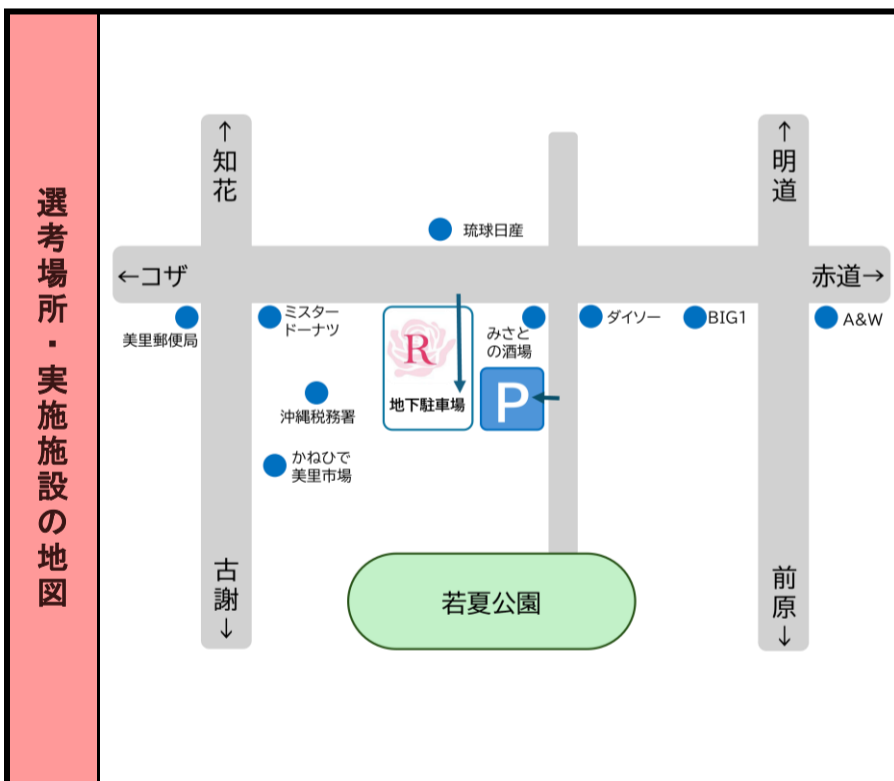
選考場所・実施施設の地図

↑
知花

↑
明道

琉球日産

←コザ

赤道→

美里郵便局

ミスタードーナツ

R

地下駐車場

みさとの酒場

P

ダイソー

BIG1

A&W

沖縄税務署

かねひで美里市場

古謝
↓

若夏公園

前原
↓